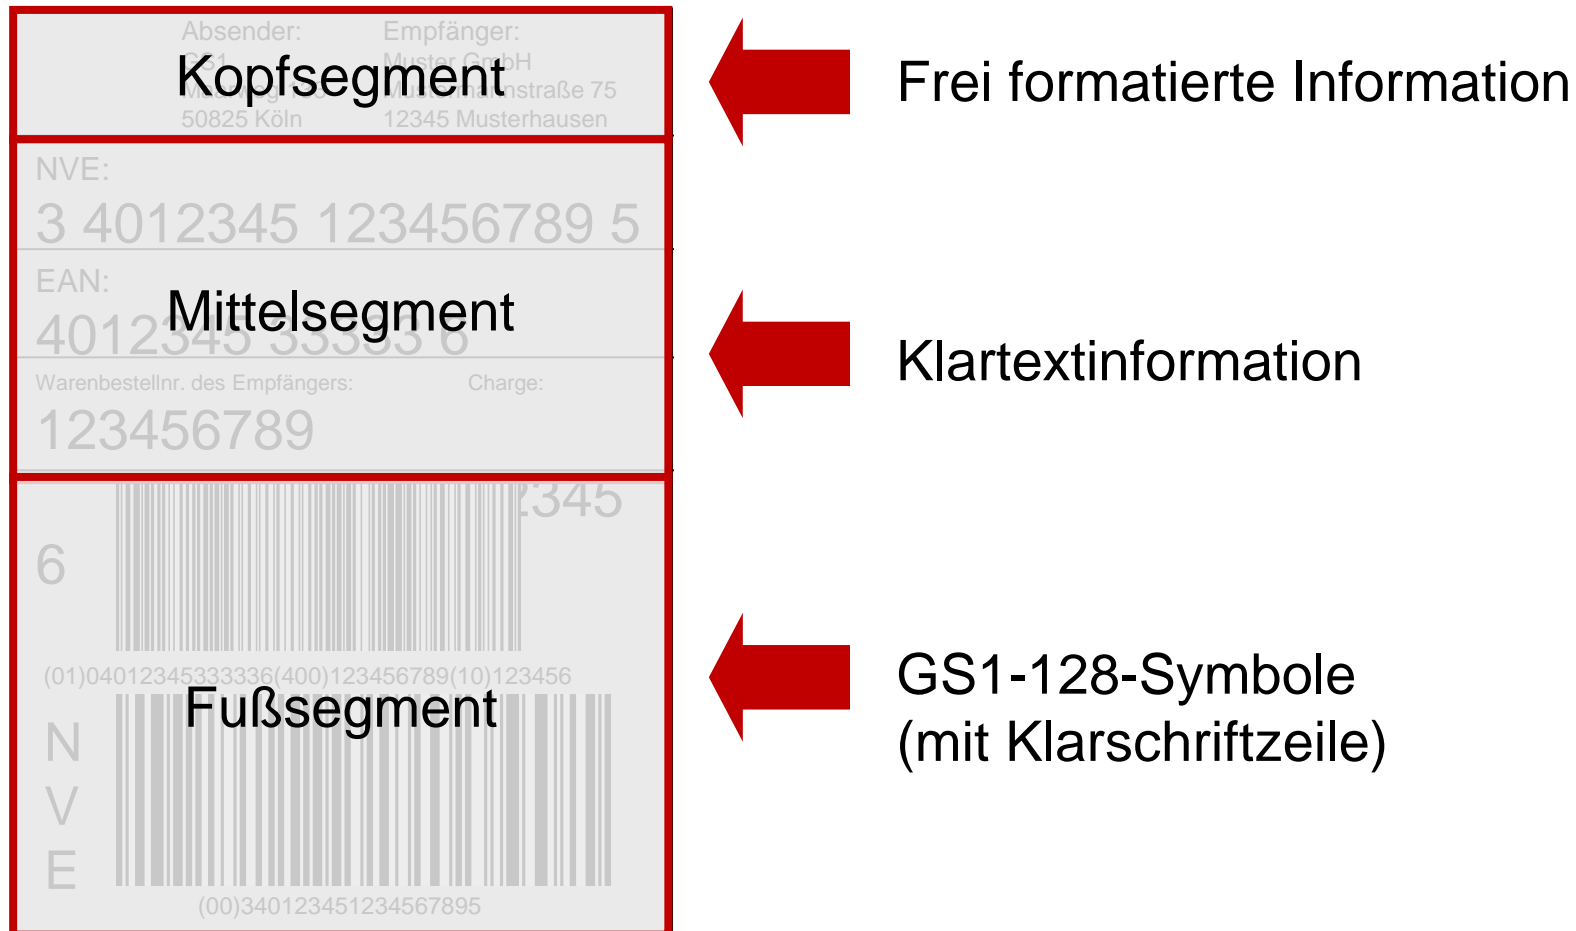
Absender: Empfänger:
GS1 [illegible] Muster GmbH
Kopfsegment
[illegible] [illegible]straße 75
50825 Köln 12345 Musterhausen

Frei formatierte Information

NVE:
3 4012345 123456789 5
EAN:
4012345 33333 6
Mittelsegment
Warenbestellnr. des Empfängers: Charge:
123456789

Klartextinformation

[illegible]2345
6
(01)04012345333336(400)123456789(10)123456
Fußsegment
N
V
E
(00)340123451234567895

GS1-128-Symbole (mit Klarschriftzeile)